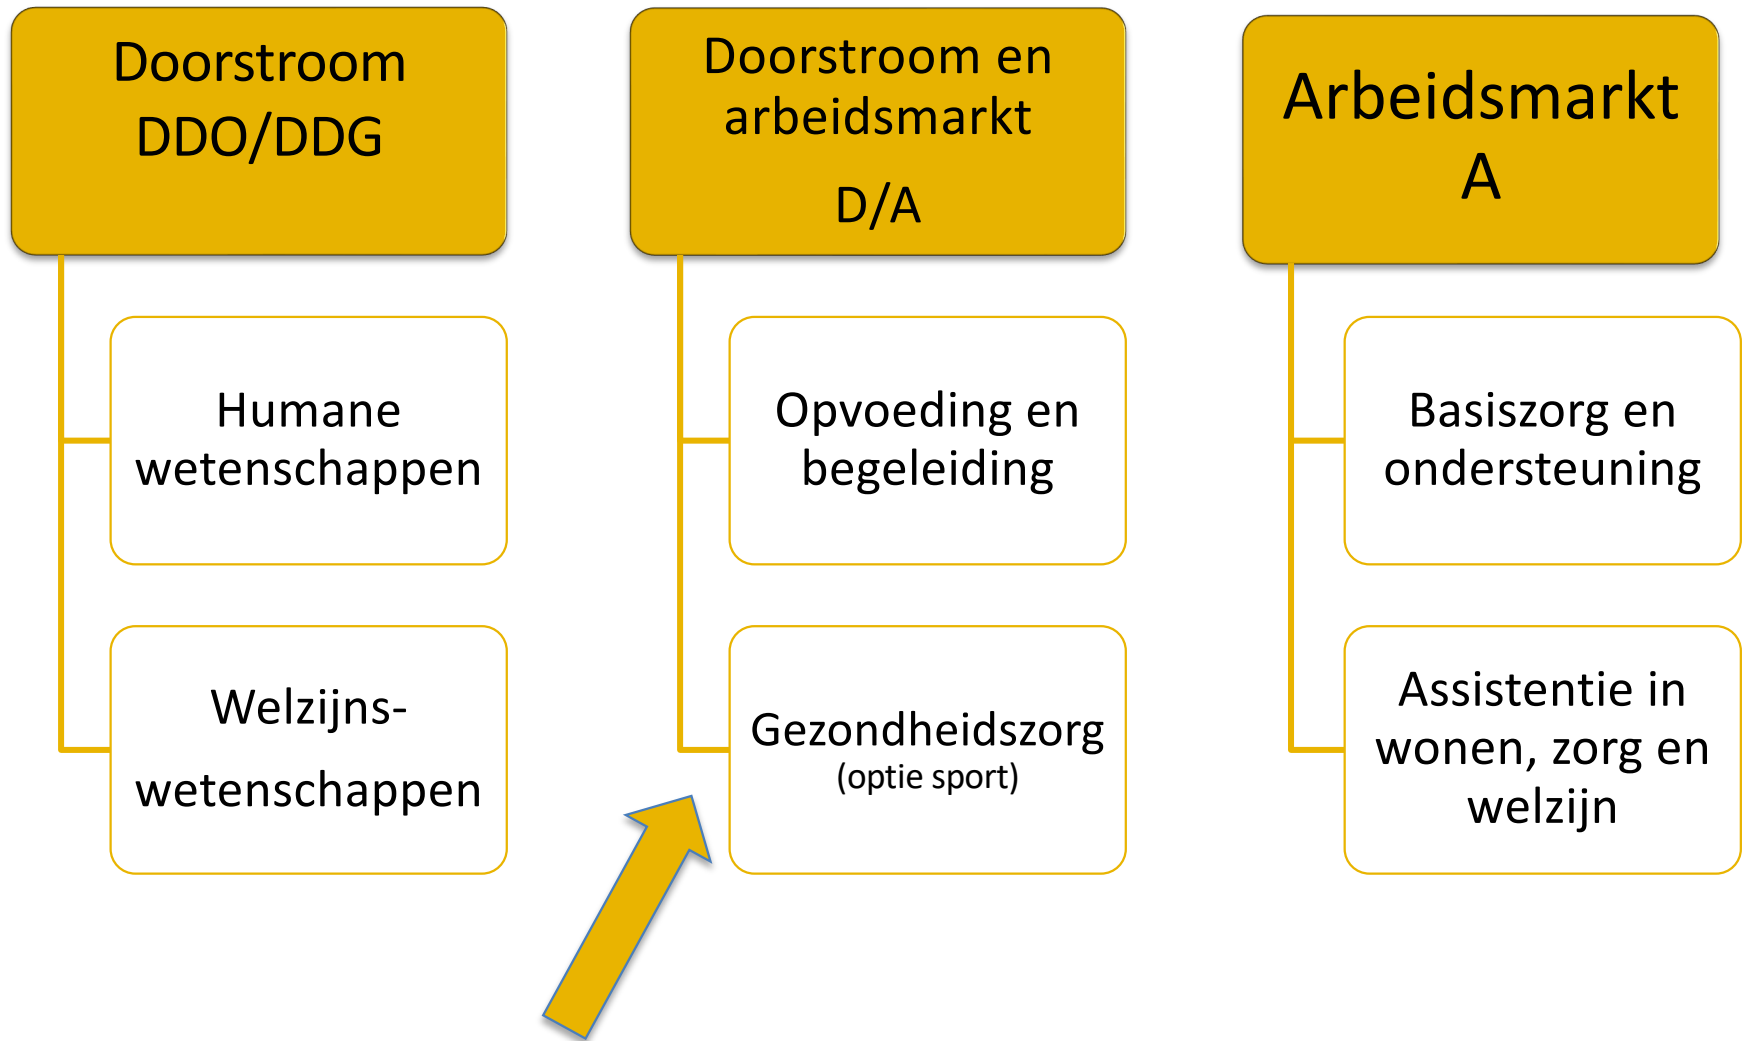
Doorstroom DDO/DDG

Humane wetenschappen

Welzijns-wetenschappen

Doorstroom en arbeidsmarkt

D/A

Opvoeding en begeleiding

Gezondheidszorg
(optie sport)

Arbeidsmarkt A

Basiszorg en ondersteuning

Assistentie in wonen, zorg en welzijn